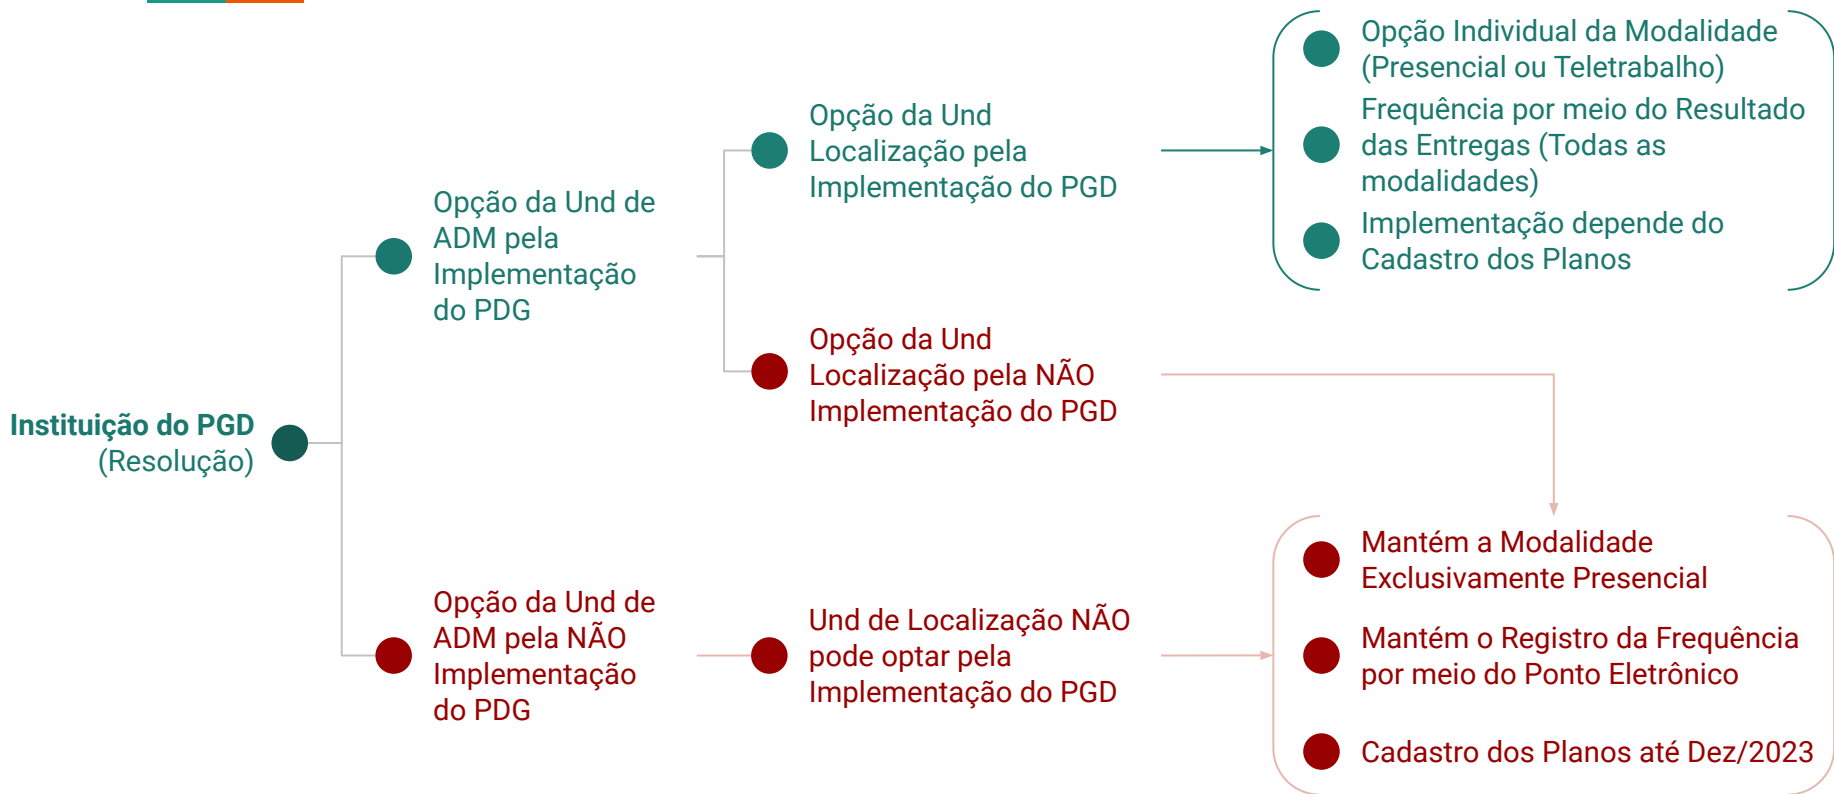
Instituição do PGD
(Resolução)

Opção da Und de ADM pela Implementação do PDG

Opção da Und Localização pela Implementação do PGD

Opção Individual da Modalidade (Presencial ou Teletrabalho)

Frequência por meio do Resultado das Entregas (Todas as modalidades)

Implementação depende do Cadastro dos Planos

Opção da Und Localização pela NÃO Implementação do PGD

Opção da Und de ADM pela NÃO Implementação do PDG

Und de Localização NÃO pode optar pela Implementação do PGD

Mantém a Modalidade Exclusivamente Presencial

Mantém o Registro da Frequência por meio do Ponto Eletrônico

Cadastro dos Planos até Dez/2023